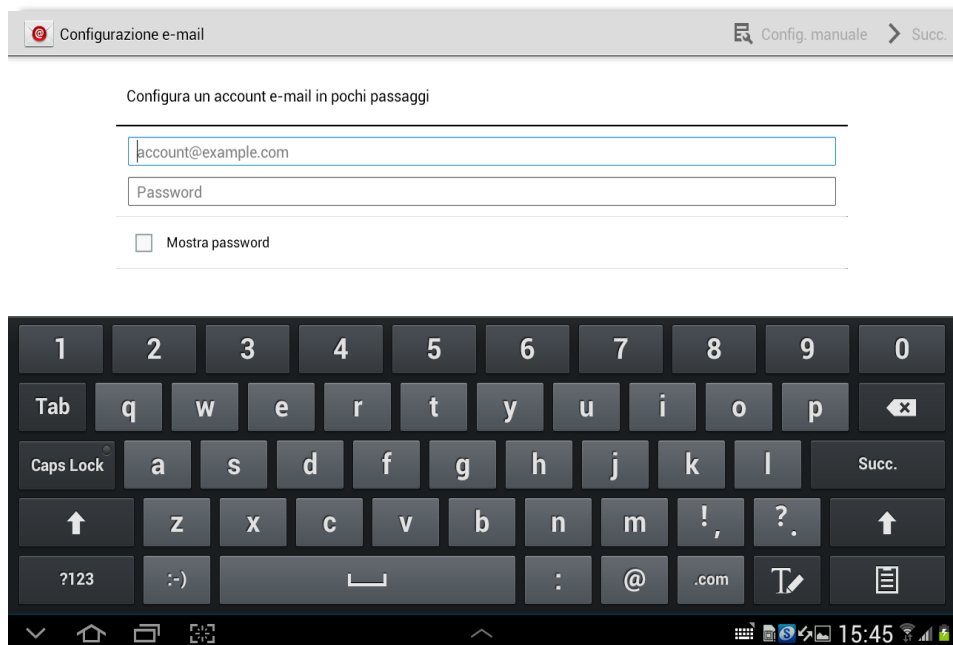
Configurazione e-mail

Config. manuale

Succ.

Configura un account e-mail in pochi passaggi

account@example.com

Password

Mostra password

1 2 3 4 5 6 7 8 9 0

Tab q w e r t y u i o p

Caps Lock a s d f g h j k l Succ.

z x c v b n m !, ?.

?123 :-) : @ .com

15:45